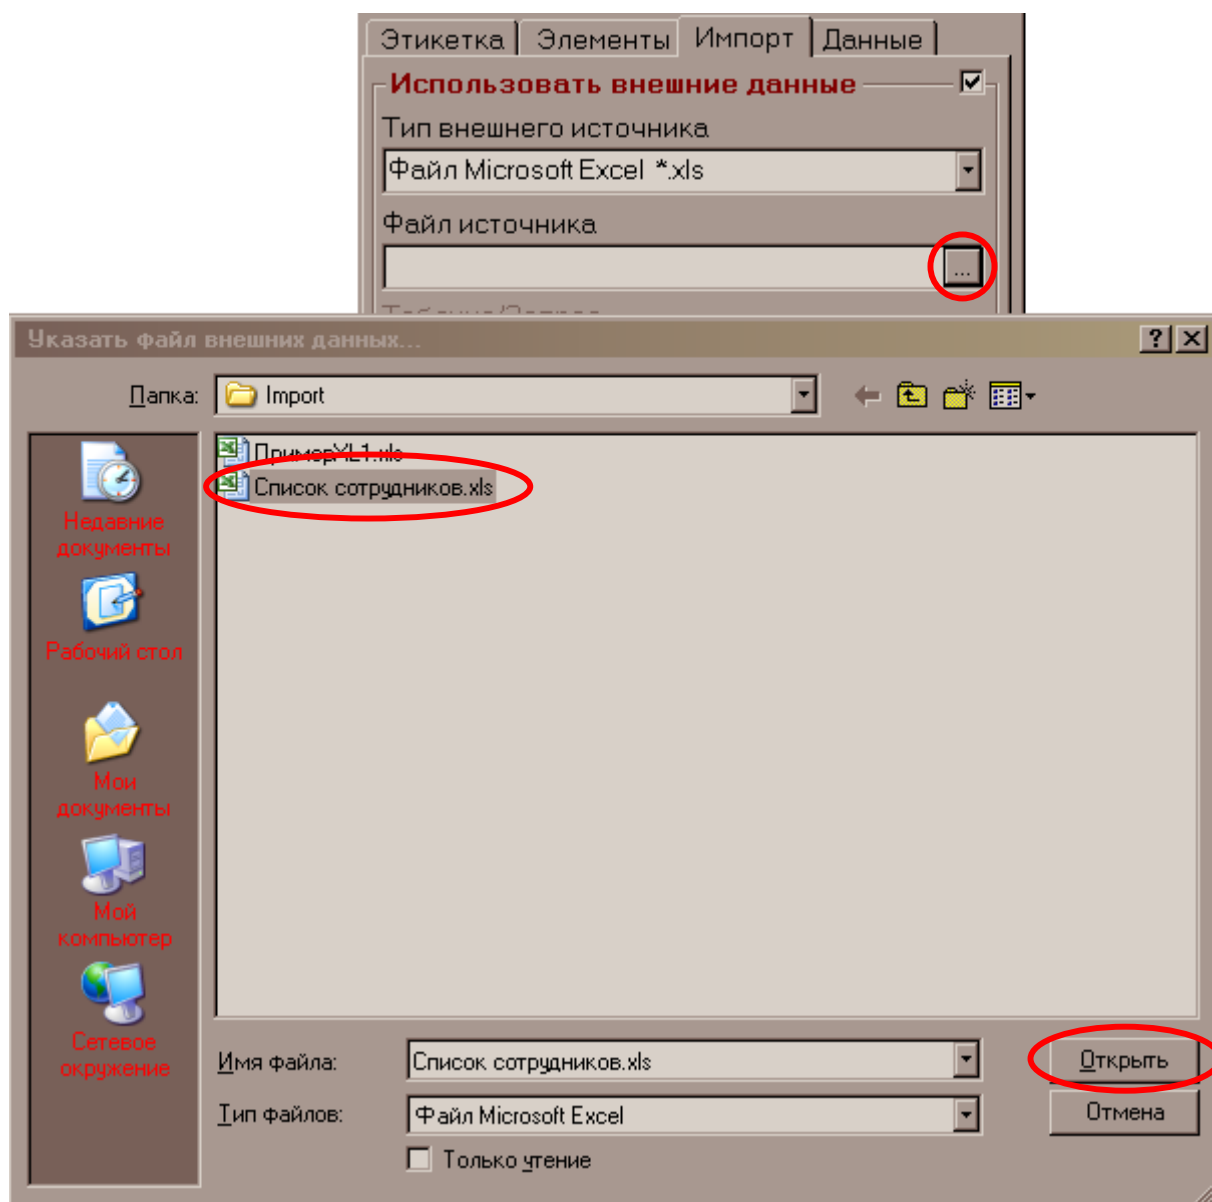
Этикетка | Элементы | Импорт | Данные

Использовать внешние данные

Тип внешнего источника

Файл Microsoft Excel *.xls

Файл источника

...

Указать файл внешних данных...

?

Папка: Import

ПримерXL1.xls

Список сотрудников.xls

Недавние документы

Рабочий стол

Мои документы

Мой компьютер

Сетевое окружение

Имя файла: Список сотрудников.xls

Тип файлов: Файл Microsoft Excel

Открыть

Отмена

Только чтение